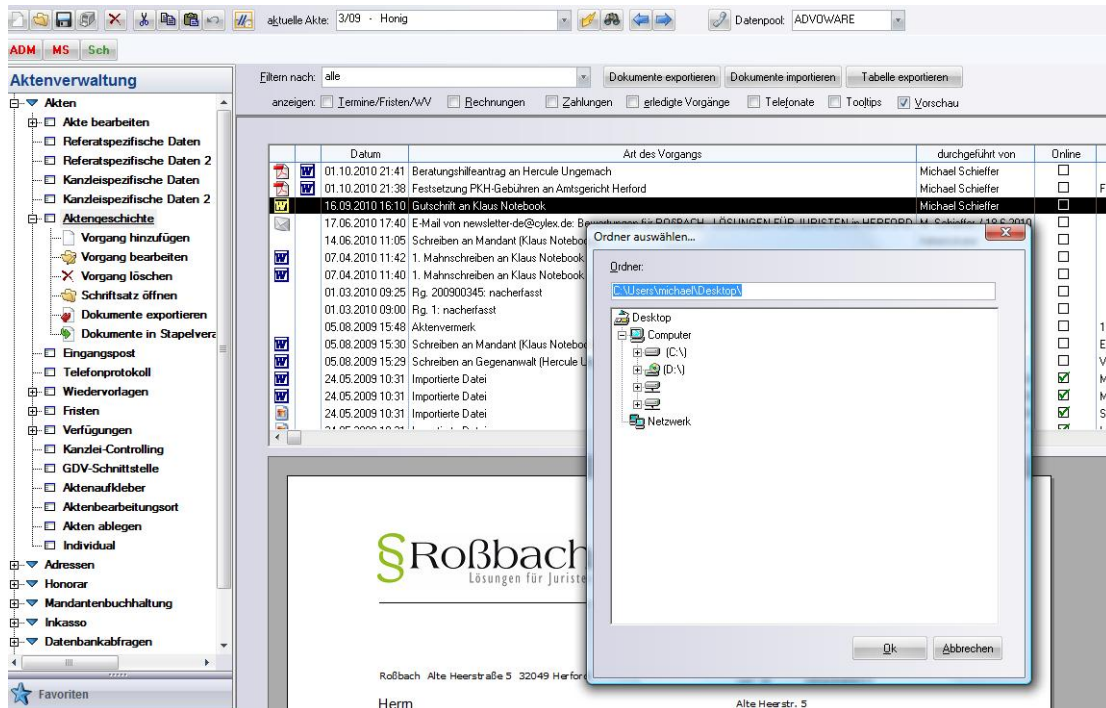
aktuelle Akte: 3/09 - Honig
Datenpool: ADVOWARE

ADM MS Sch

Aktenverwaltung
Akten
Akte bearbeiten
Referatspezifische Daten
Referatspezifische Daten 2
Kanzleispezifische Daten
Kanzleispezifische Daten 2
Aktengeschichte
Vorgang hinzufügen
Vorgang bearbeiten
Vorgang löschen
Schriftsatz öffnen
Dokumente exportieren
Dokumente in Stapelvera
Eingangspost
Telefonprotokoll
Wiedervorlagen
Fristen
Verfügungen
Kanzlei-Controlling
GDV-Schnittstelle
Aktenaufkleber
Aktenbearbeitungsort
Akten ablegen
Individual
Adressen
Honorar
Mandantenbuchhaltung
Inkasso
Datenbankabfragen
Favoriten

Filtern nach: alle
Dokumente exportieren Dokumente importieren Tabelle exportieren
anzeigen: Termine/Fristen/WV Rechnungen Zahlungen erledigte Vorgänge Telefonate Tooltips Vorschau

| Datum | Art des Vorgangs | durchgeführt von | Online |
|---|---|---|---|
| 01.10.2010 21:41 | Beratungshilfeantrag an Hercule Ungemach | Michael Schieffer | |
| 01.10.2010 21:38 | Festsetzung PKH-Gebühren an Amtsgericht Herford | Michael Schieffer | |
| 16.09.2010 16:10 | Gutschrift an Klaus Notebook | Michael Schieffer | |
| 17.06.2010 17:40 | E-Mail von newsletter-de@cylex.de: Bewertungen für ROSBACH - LÖSUNGEN FÜR JURISTEN in HERFORD | M. Schieffer / 18.6.2010 | |
| 14.06.2010 11:05 | Schreiben an Mandant (Klaus Notebook | | |
| 07.04.2010 11:42 | 1. Mahnschreiben an Klaus Notebook | | |
| 07.04.2010 11:40 | 1. Mahnschreiben an Klaus Notebook | | |
| 01.03.2010 09:25 | Rg. 200900345: nacherfasst | | |
| 01.03.2010 09:00 | Rg. 1: nacherfasst | | |
| 05.08.2009 15:48 | Aktenvermerk | | |
| 05.08.2009 15:30 | Schreiben an Mandant (Klaus Notebo | | |
| 05.08.2009 15:29 | Schreiben an Gegenanwalt (Hercule U | | |
| 24.05.2009 10:31 | Importierte Datei | | |
| 24.05.2009 10:31 | Importierte Datei | | |
| 24.05.2009 10:31 | Importierte Datei | | |

Ordner auswählen...
Ordner:
C:\Users\michael\Desktop\
Desktop
Computer
(C:\)
(D:\)
Netzwerk
Ok Abbrechen

§Roßbach
Lösungen für Juriste
Roßbach Alte Heerstraße 5 32049 Herfor
Herrn
Alte Heerstr. 5